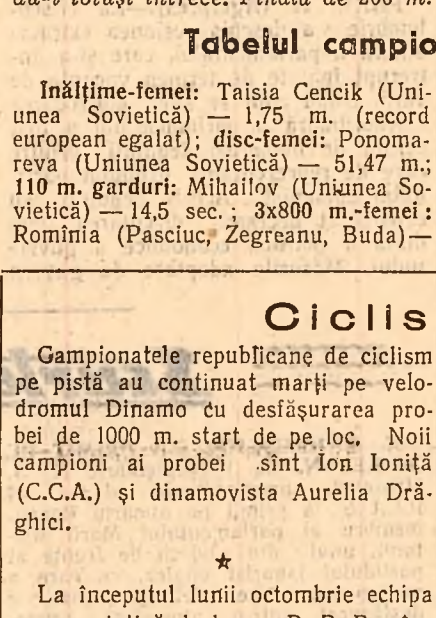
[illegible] totuşi întrece. Finala de 200 m.

Tabelul campio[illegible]

Înălţime-femei: Taisia Cencik (Uniunea Sovietică) — 1,75 m. (record european egalat); disc-femei: Ponomareva (Uniunea Sovietică) — 51,47 m.; 110 m. garduri: Mihailov (Uniunea Sovietică) — 14,5 sec.; 3x800 m.-femei: Romînia (Pasciuc, Zegreanu, Buda) —

Ciclis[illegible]

Gampionatele republicane de ciclism pe pistă au continuat marţi pe velodromul Dinamo cu desfăşurarea probei de 1000 m. start de pe loc. Noii campioni ai probei sînt Ion Ioniţă (C.C.A.) şi dinamovista Aurelia Drăghici.

★

La începutul lunii octombrie echipa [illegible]